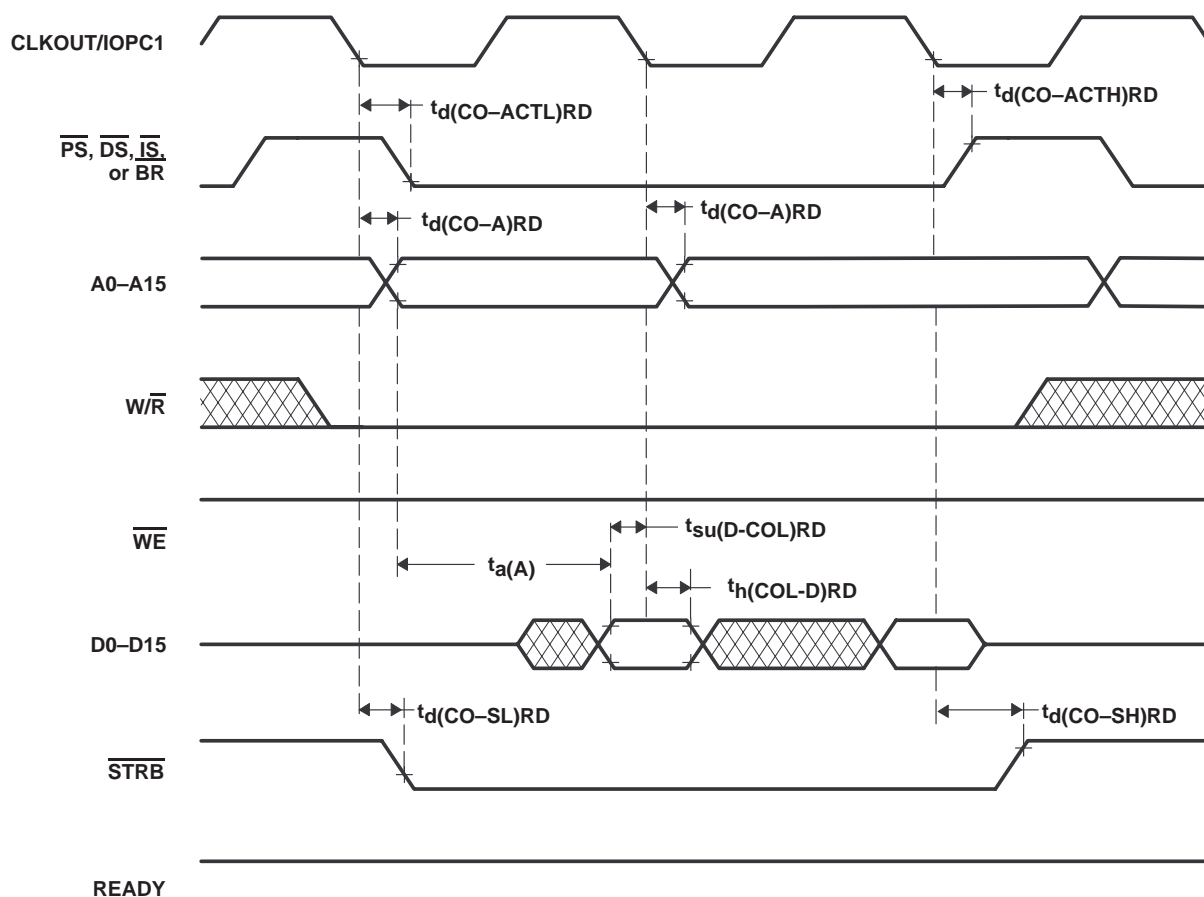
CLKOUT/IOPC1

$t_{d(CO–ACTL)RD}$

$t_{d(CO–ACTH)RD}$

$\overline{PS}$, $\overline{DS}$, $\overline{IS}$, or $\overline{BR}$

$t_{d(CO–A)RD}$

$t_{d(CO–A)RD}$

A0–A15

W/$\overline{R}$

$\overline{WE}$

$t_{su(D-COL)RD}$

$t_{a(A)}$

$t_{h(COL-D)RD}$

D0–D15

$t_{d(CO–SL)RD}$

$t_{d(CO–SH)RD}$

$\overline{STRB}$

READY